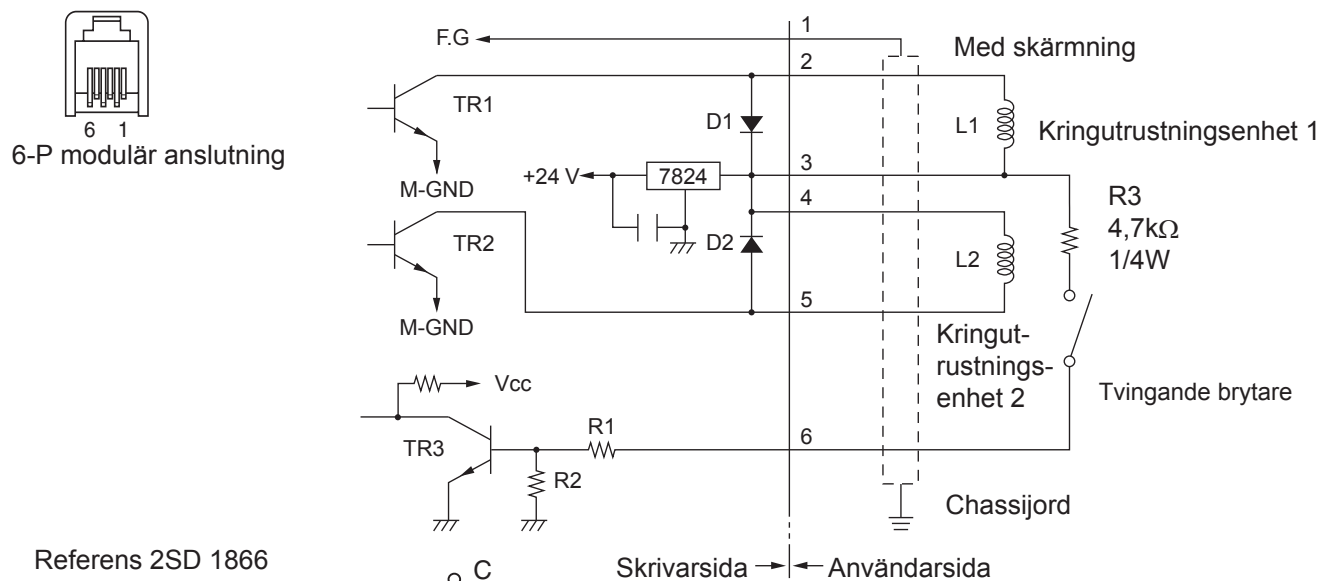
6 1
6-P modulär anslutning

F.G
1
Med skärmning
2
TR1
D1
L1
Kringutrustningsenhet 1
M-GND
+24 V
7824
3
4
R3
$4,7k\Omega$
1/4W
TR2
D2
L2
5
M-GND
Kringutrustningsenhet 2
Vcc
Tvingande brytare
TR3
R1
6
R2
Chassijord

Referens 2SD 1866
C
Skrivarsida
Användarsida